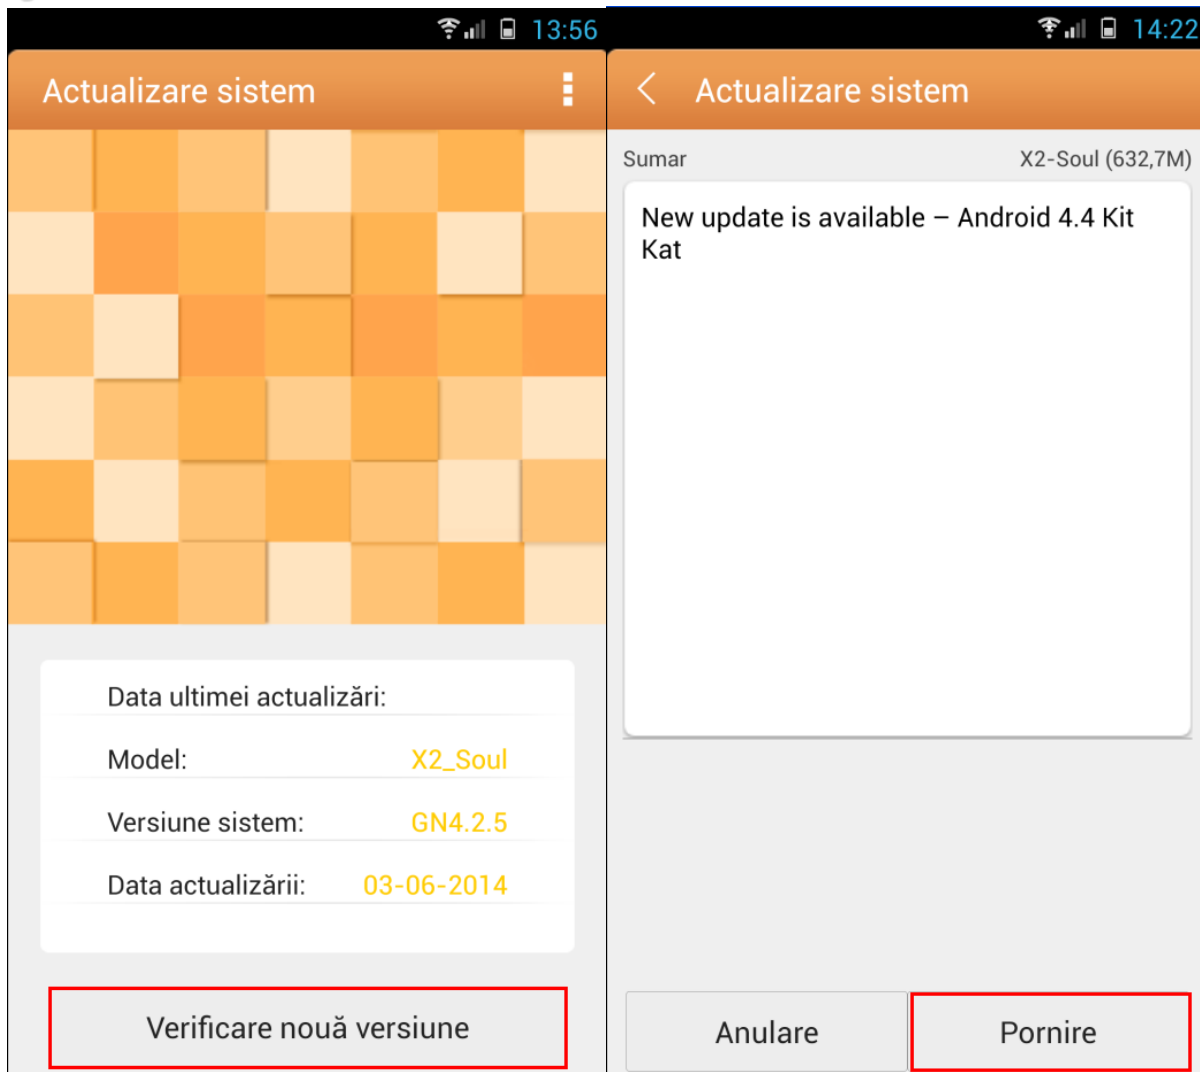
13:56

Actualizare sistem

Data ultimei actualizări:

Model: X2_Soul

Versiune sistem: GN4.2.5

Data actualizării: 03-06-2014

Verificare nouă versiune

14:22

Actualizare sistem

Sumar X2-Soul (632,7M)

New update is available – Android 4.4 Kit Kat

Anulare

Pornire